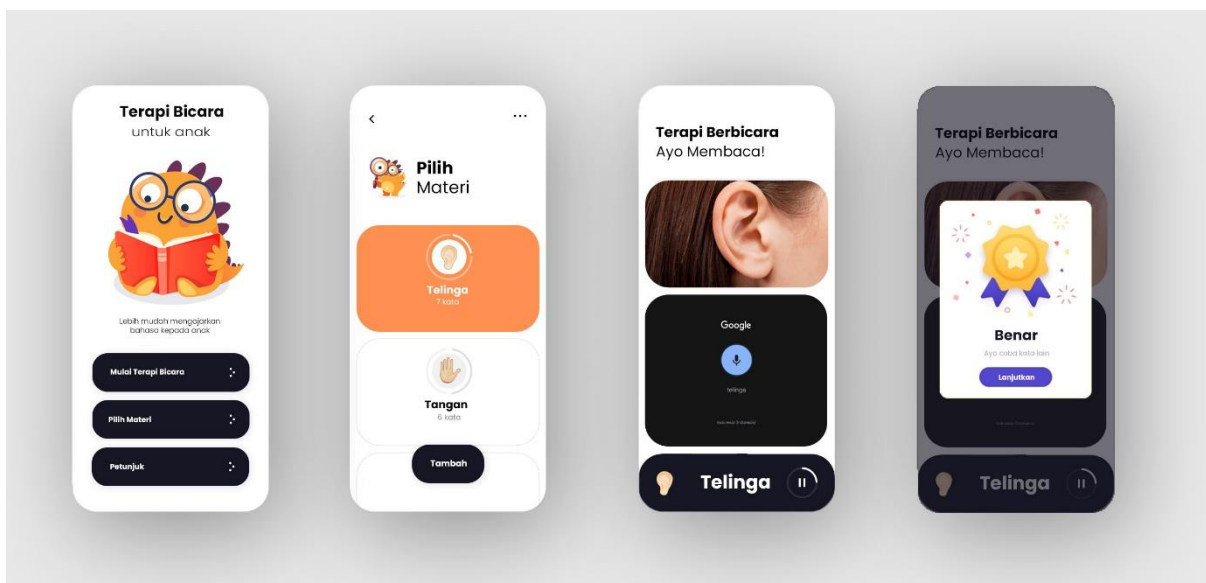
Terapi Bicara
untuk anak

Lebih mudah mengajarkan bahasa kepada anak

Mulai Terapi Bicara

Pilih Materi

Petunjuk

<

...

Pilih
Materi

Telinga
7 kata

Tangan
6 kata

Tambah

Terapi Berbicara
Ayo Membaca!

Google

telinga

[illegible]

Telinga

Terapi Berbicara
Ayo Membaca!

Benar
Ayo coba kata lain

Lanjutkan

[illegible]

Telinga